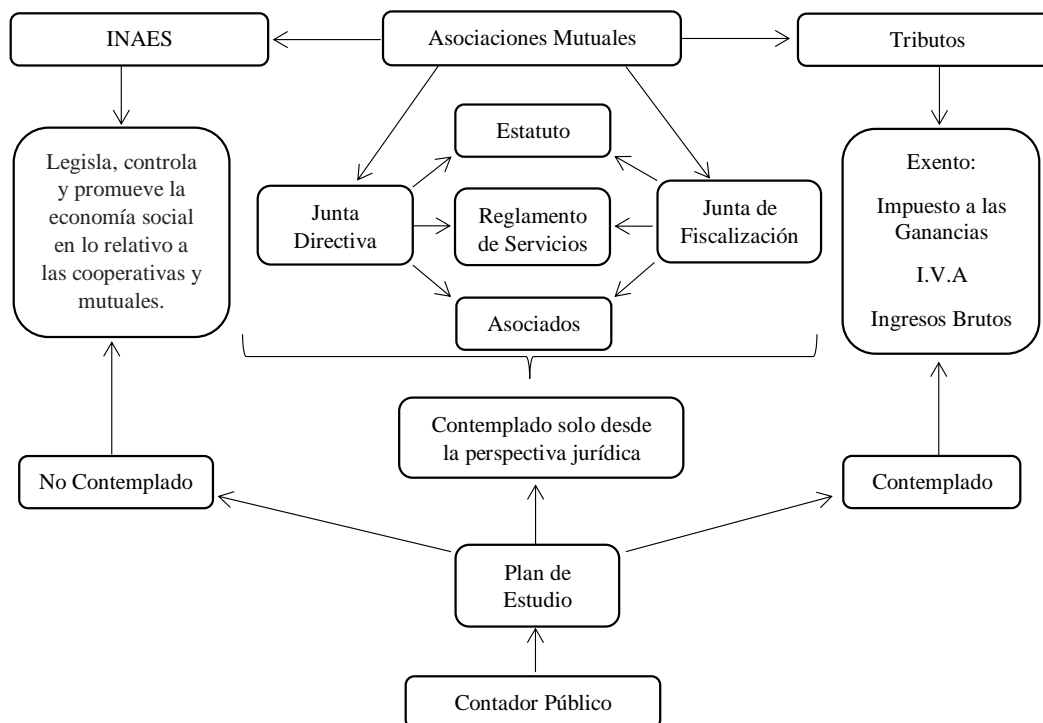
INAES

Asociaciones Mutuales

Tributos

Legisla, controla y promueve la economía social en lo relativo a las cooperativas y mutuales.

Estatuto

Junta Directiva

Reglamento de Servicios

Junta de Fiscalización

Asociados

Exento:

Impuesto a las Ganancias

I.V.A

Ingresos Brutos

Contemplado solo desde la perspectiva jurídica

No Contemplado

Contemplado

Plan de Estudio

Contador Público